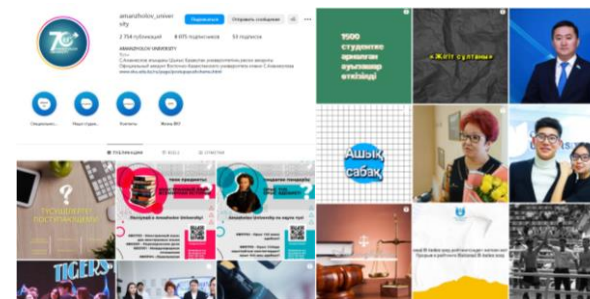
amanzholov_university

Подписаться Отправить сообщение

2 754 публикаций 8 075 подписчиков 51 подписок

AMANZHOLOV UNIVERSITY

Официальный аккаунт Восточно-Казахстанского университета имени С.Аманжолова

Официальн... Абит студе... Усп... Жизнь ВКУ

ПУБЛИКАЦИИ REELS ОТМЕТКИ

1500 студентке арналған ауызекі өткізіледі

«Жетт сұлтаны»

Ашық сабақ

TIGERS

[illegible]